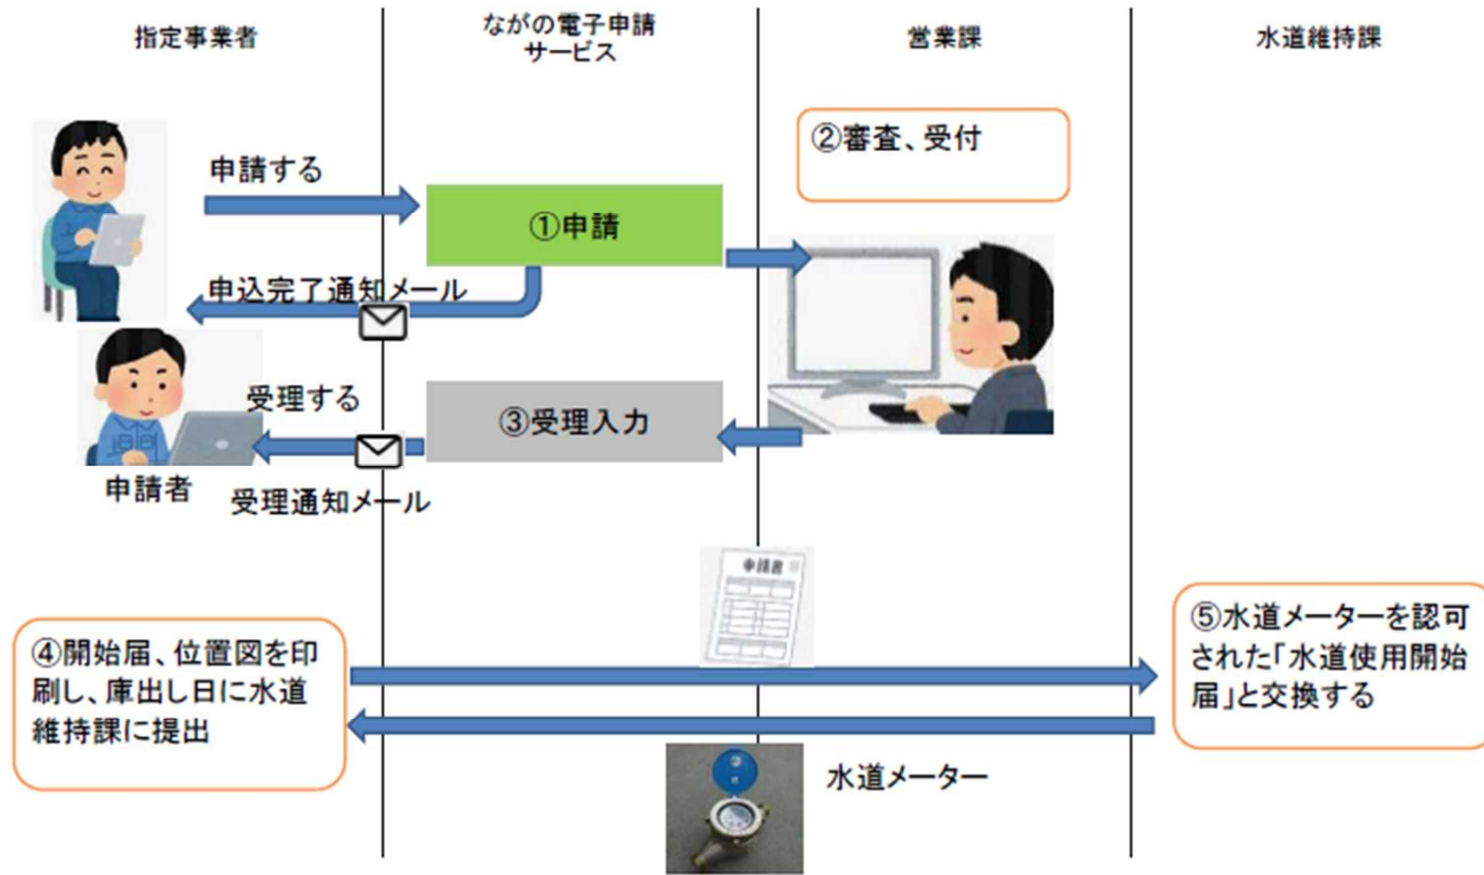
指定事業者

ながの電子申請サービス

営業課

水道維持課

申請する

①申請

②審査、受付

申込完了通知メール

受理する

③受理入力

申請者

受理通知メール

申請書

④開始届、位置図を印刷し、庫出し日に水道維持課に提出

⑤水道メーターを認可された「水道使用開始届」と交換する

水道メーター